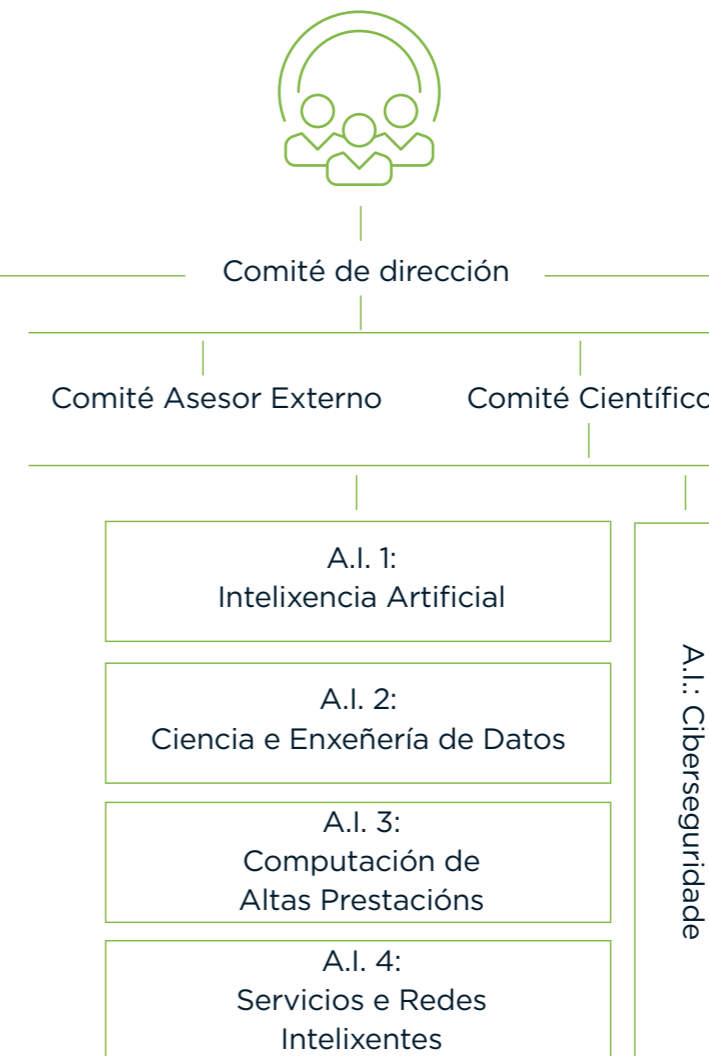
Comité de dirección

Comité Asesor Externo

Comité Científico

A.I. 1:
Intelixencia Artificial

A.I. 2:
Ciencia e Enxeñería de Datos

A.I. 3:
Computación de
Altas Prestacións

A.I. 4:
Servicios e Redes
Intelixentes

A.I.: Ciberseguridade